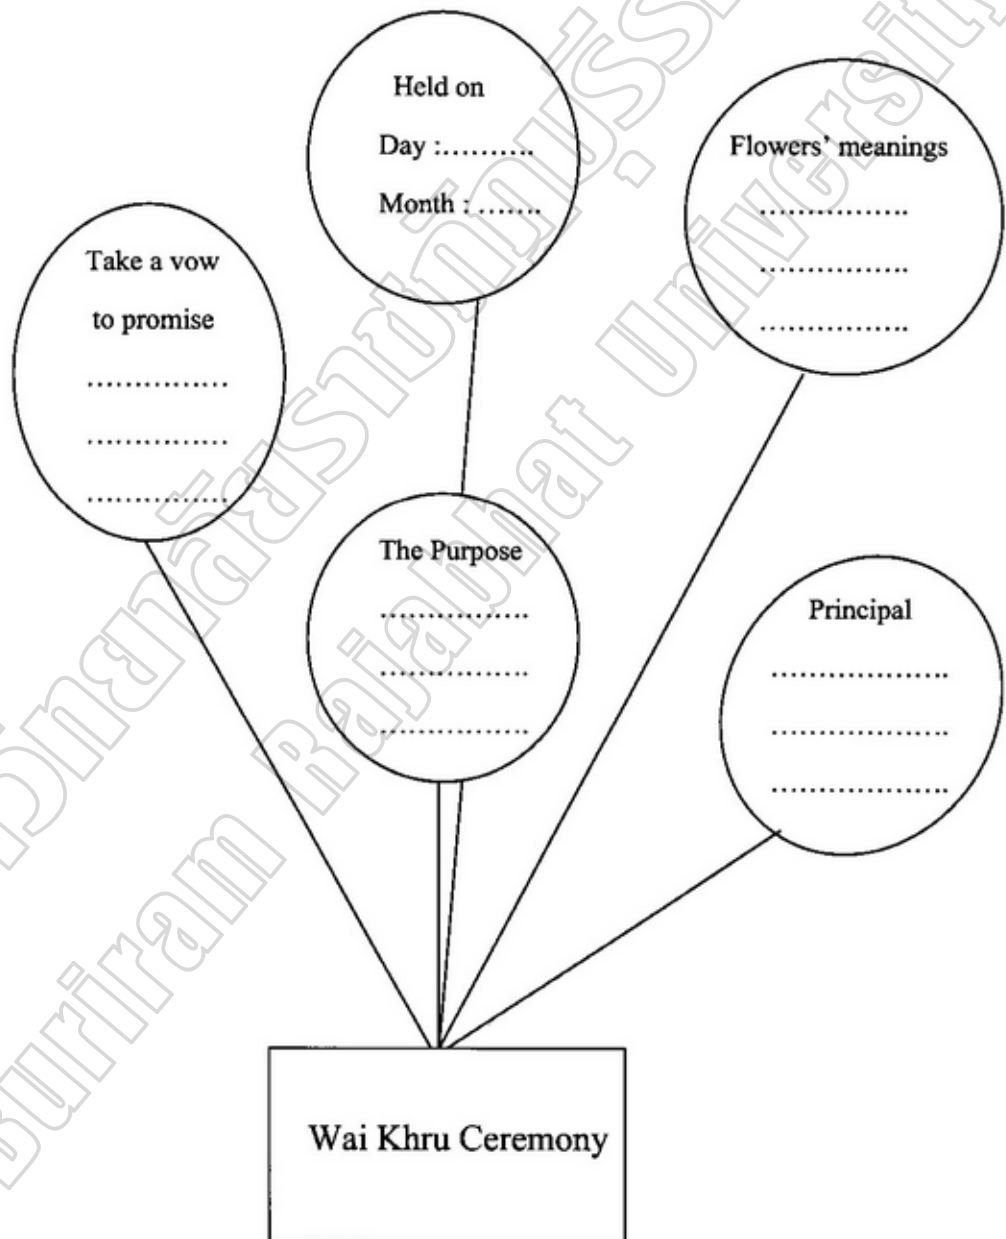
Held on

Day :..........

Month : .......

Flowers' meanings

...............

...............

...............

Take a vow to promise

...............

...............

...............

The Purpose

...............

...............

...............

Principal

...................

...................

...................

Wai Khru Ceremony

มหาวิทยาลัยราชภัฏบุรีรัมย์ Buriram Rajabhat University